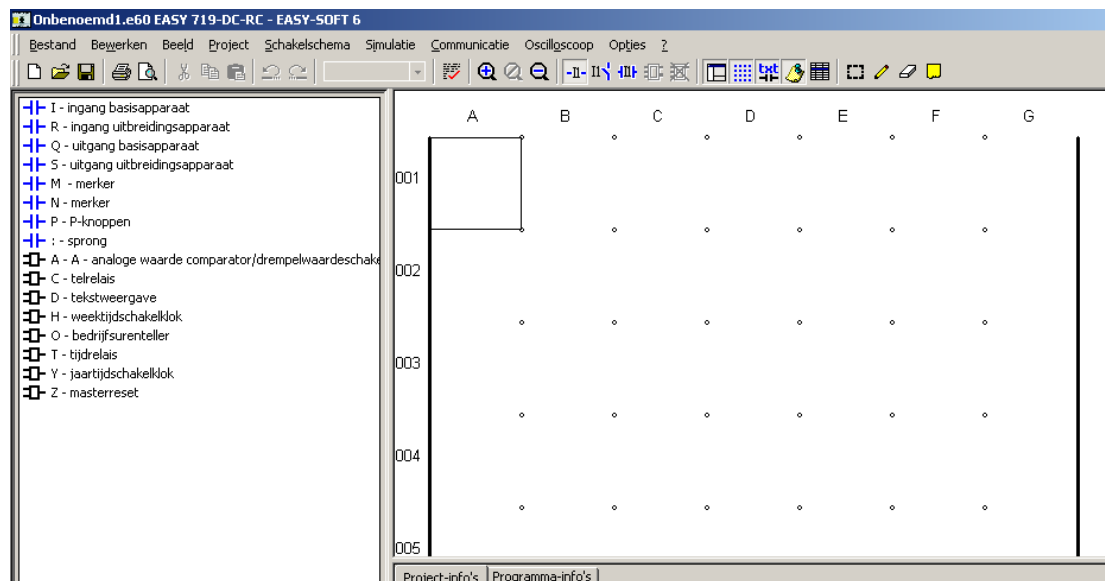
Onbenoemd1.e60 EASY 719-DC-RC - EASY-SOFT 6

Bestand Bewerken Beeld Project Schakelschema Simulatie Communicatie Oscilloscoop Opties ?

I - ingang basisapparaat
R - ingang uitbreidingsapparaat
Q - uitgang basisapparaat
S - uitgang uitbreidingsapparaat
M - merker
N - merker
P - P-knoppen
: - sprong
A - A - analoge waarde comparator/drempelwaardeschake
C - telrelais
D - tekstweergave
H - weektijdschakelklok
O - bedrijfsurenteller
T - tijdrelais
Y - jaartijdschakelklok
Z - masterreset

A B C D E F G

001
002
003
004
005

Project-info's Programma-info's